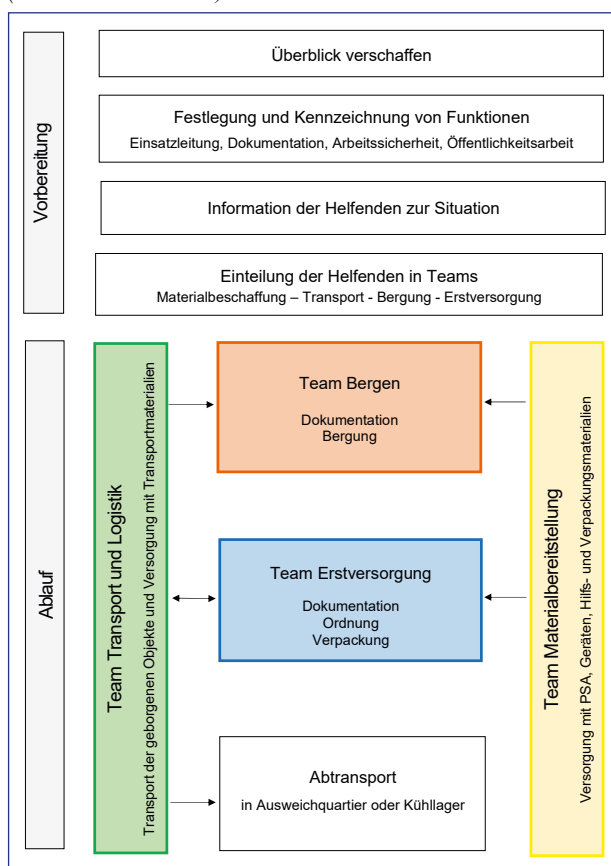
Vorbereitung

Überblick verschaffen

Festlegung und Kennzeichnung von Funktionen
Einsatzleitung, Dokumentation, Arbeitssicherheit, Öffentlichkeitsarbeit

Information der Helfenden zur Situation

Einteilung der Helfenden in Teams
Materialbeschaffung – Transport - Bergung - Erstversorgung

Ablauf

Team Transport und Logistik
Transport der geborgenen Objekte und Versorgung mit Transportmaterialien

Team Bergen
Dokumentation
Bergung

Team Erstversorgung
Dokumentation
Ordnung
Verpackung

Abtransport
in Ausweichquartier oder Kühllager

Team Materialbereitstellung
Versorgung mit PSA, Geräten, Hilfs- und Verpackungsmaterialien